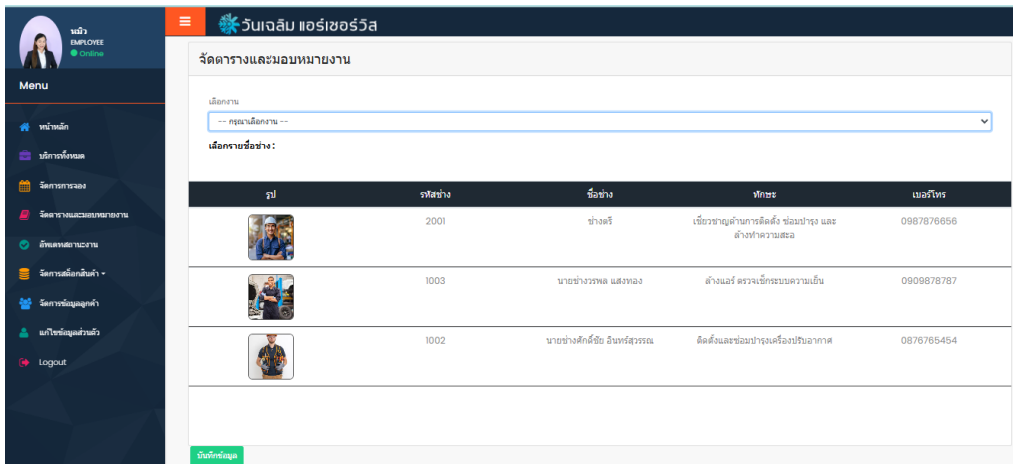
หมิว
EMPLOYEE
Online

Menu

หน้าหลัก
บริการทั้งหมด
จัดการการจอง
จัดตารางและมอบหมายงาน
อัพเดทสถานะงาน
จัดการสต็อกสินค้า
จัดการข้อมูลลูกค้า
แก้ไขข้อมูลส่วนตัว
Logout

วันเฉลิม แอร์เซอร์วิส

จัดตารางและมอบหมายงาน

เลือกงาน
-- กรุณาเลือกงาน --
เลือกรายชื่อช่าง :

| รูป | รหัสช่าง | ชื่อช่าง | ทักษะ | เบอร์โทร |
|---|---|---|---|---|
| | 2001 | ช่างตรี | เชี่ยวชาญด้านการติดตั้ง ซ่อมบำรุง และล้างทำความสะอ | 0987876656 |
| | 1003 | นายช่างวรพล แสงทอง | ล้างแอร์ ตรวจเช็กระบบความเย็น | 0909878787 |
| | 1002 | นายช่างศักดิ์ชัย อินทร์สุวรรณ | ติดตั้งและซ่อมบำรุงเครื่องปรับอากาศ | 0876765454 |

บันทึกข้อมูล